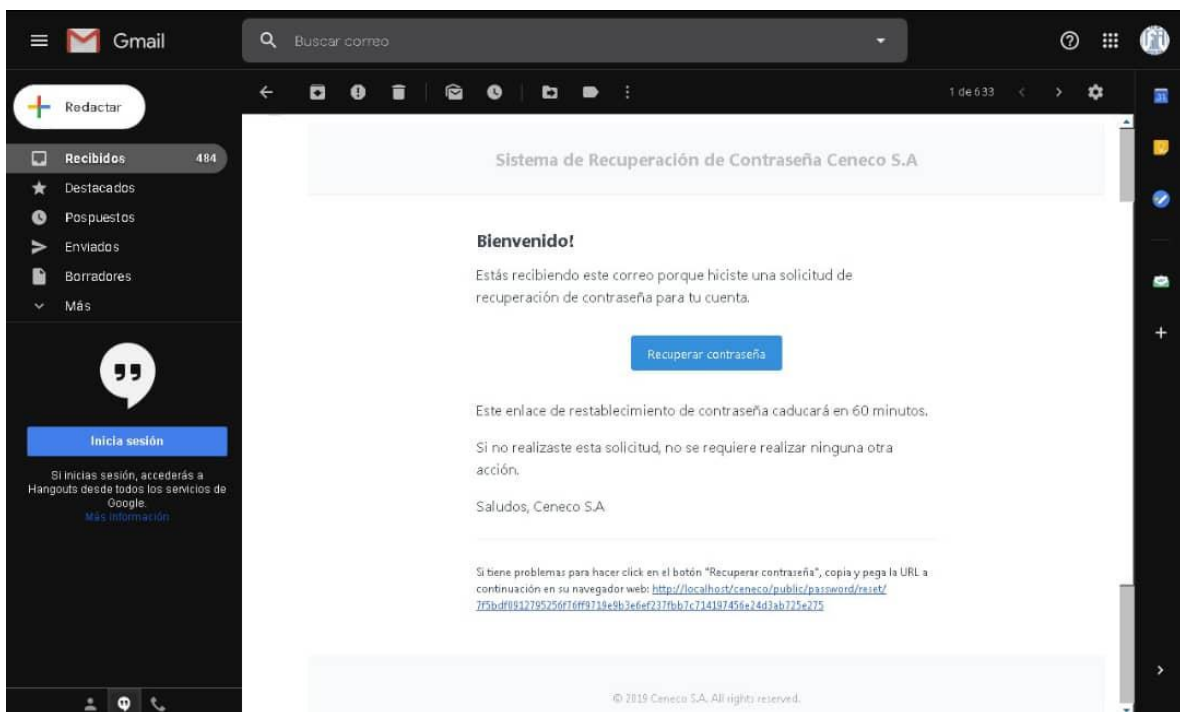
Gmail

Buscar correo

Redactar

Recibidos 484
Destacados
Pospuestos
Enviados
Borradores
Más

1 de 633

Sistema de Recuperación de Contraseña Ceneco S.A

Bienvenido!

Estás recibiendo este correo porque hiciste una solicitud de recuperación de contraseña para tu cuenta.

Recuperar contraseña

Este enlace de restablecimiento de contraseña caducará en 60 minutos.

Si no realizaste esta solicitud, no se requiere realizar ninguna otra acción.

Saludos, Ceneco S.A

Si tiene problemas para hacer click en el botón "Recuperar contraseña", copia y pega la URL a continuación en su navegador web: http://localhost/ceneco/public/password/reset/7f5bdf0912795256f76ff9719e9b3e6ef237fbb7c714197456e24d3ab725e275

© 2019 Ceneco S.A. All rights reserved.

Inicia sesión

Si inicias sesión, accederás a Hangouts desde todos los servicios de Google.
Más información